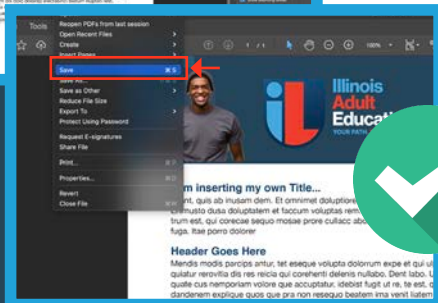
Tools

Reopen PDFs from last session
Open Recent Files
Create
Insert Pages
Save ⌘S
Save As...
Save as Other
Reduce File Size
Export To
Protect Using Password
Request E-signatures
Share File
Print... ⌘P
Properties... ⌘D
Revert
Close File ⌘W

1 / 1

100%

Illinois Adult Education
YOUR PATH

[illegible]m inserting my own Title...

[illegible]nt, quis ab inusam dem. Et omnimet dolupture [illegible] Eumusto dusa doluptatem et faccum voluptas rem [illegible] trum est, qui cereste sequo molae prore cullacc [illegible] fuga. Itae porro dolore

Header Goes Here

Mendis modis parcips antur, tet eseque volupta dolorrum expe et qui quiatur rerovitia dis res reicia qui corehenti delenis nullabo. Dent labo. Mus quate cus nemporiam volore que accuptatur, idebist fugit ut re, te est, quo dandenem explique quos que pra non resequo beatem ima venit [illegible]